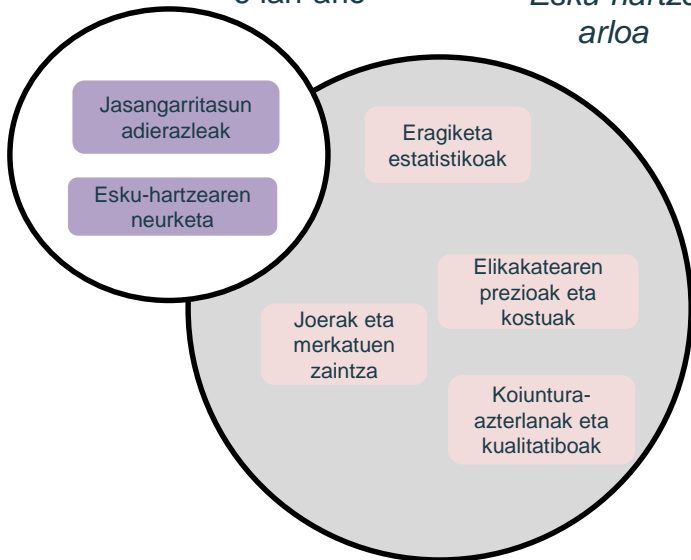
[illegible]

Esku-hartze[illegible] arloa

Jasangarritasun adierazleak

Esku-hartzearen neurketa

Eragiketa estatistikoak

Elikakatearen prezioak eta kostuak

Joerak eta merkatuen zaintza

Koiuntura-azterlanak eta kualitatiboak